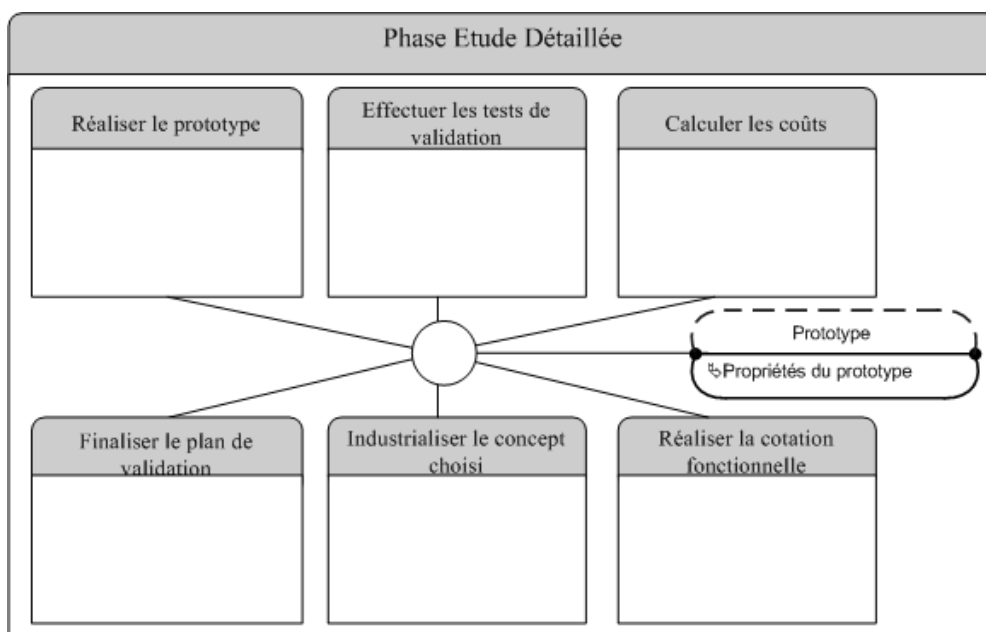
Phase Etude Détaillée

Réaliser le prototype

Effectuer les tests de validation

Calculer les coûts

Prototype

Propriétés du prototype

Finaliser le plan de validation

Industrialiser le concept choisi

Réaliser la cotation fonctionnelle